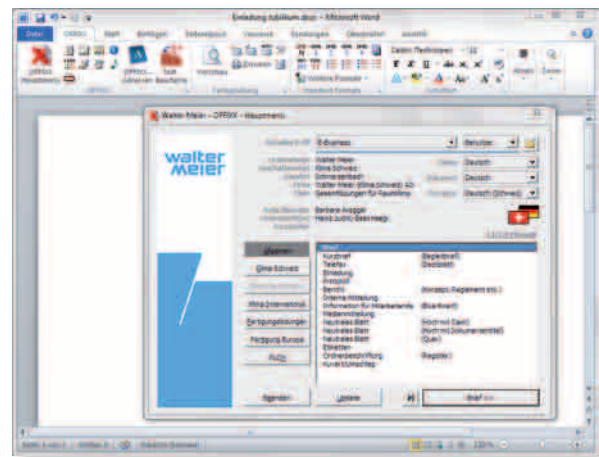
Einladung Jubiläum.docx - Microsoft Word

Datei | OfficeX | Start | Einfügen | Seitenlayout | Verweise | Sendungen | Überprüfen | Ansicht

OfficeX Hauptmenü | OfficeX Adressen | Text Bausteine | Vorschau | Standard Formate

Walter Meier - OFFIX - Hauptmenü

walter meier

E-Business | Benutzer

Walter Meier | Firma Schweiz | Walter Meier (Klima Schweiz) AG | Geschäftsleitung für Haustechnik

Deutsch | Deutsch | Deutsch (Schweiz)

Barbara Ruggli | Heinz Justin Baschwegli

Allgemein | Klima Schweiz | Klima International | Fertigungslösungen | Fertigung Europa | Profile

Brief | Kurzbrief | Telefax | Einladung | Protokoll | Bericht | Interne Mitteilung | Information für Mitarbeitende | Medienmitteilung | Neutrales Blatt | Neutrales Blatt | Neutrales Blatt | Etiketten | Ordnerbeschriftung | Kuvertbeschriftung

(Begleitbrief) | (Deckblatt) | (Konzept, Reglement etc.) | (Querformat) | (Hochformat Quer) | (Hochformat Dokumentation) | (Quer) | (Register)

Beenden | Update | Brief >>